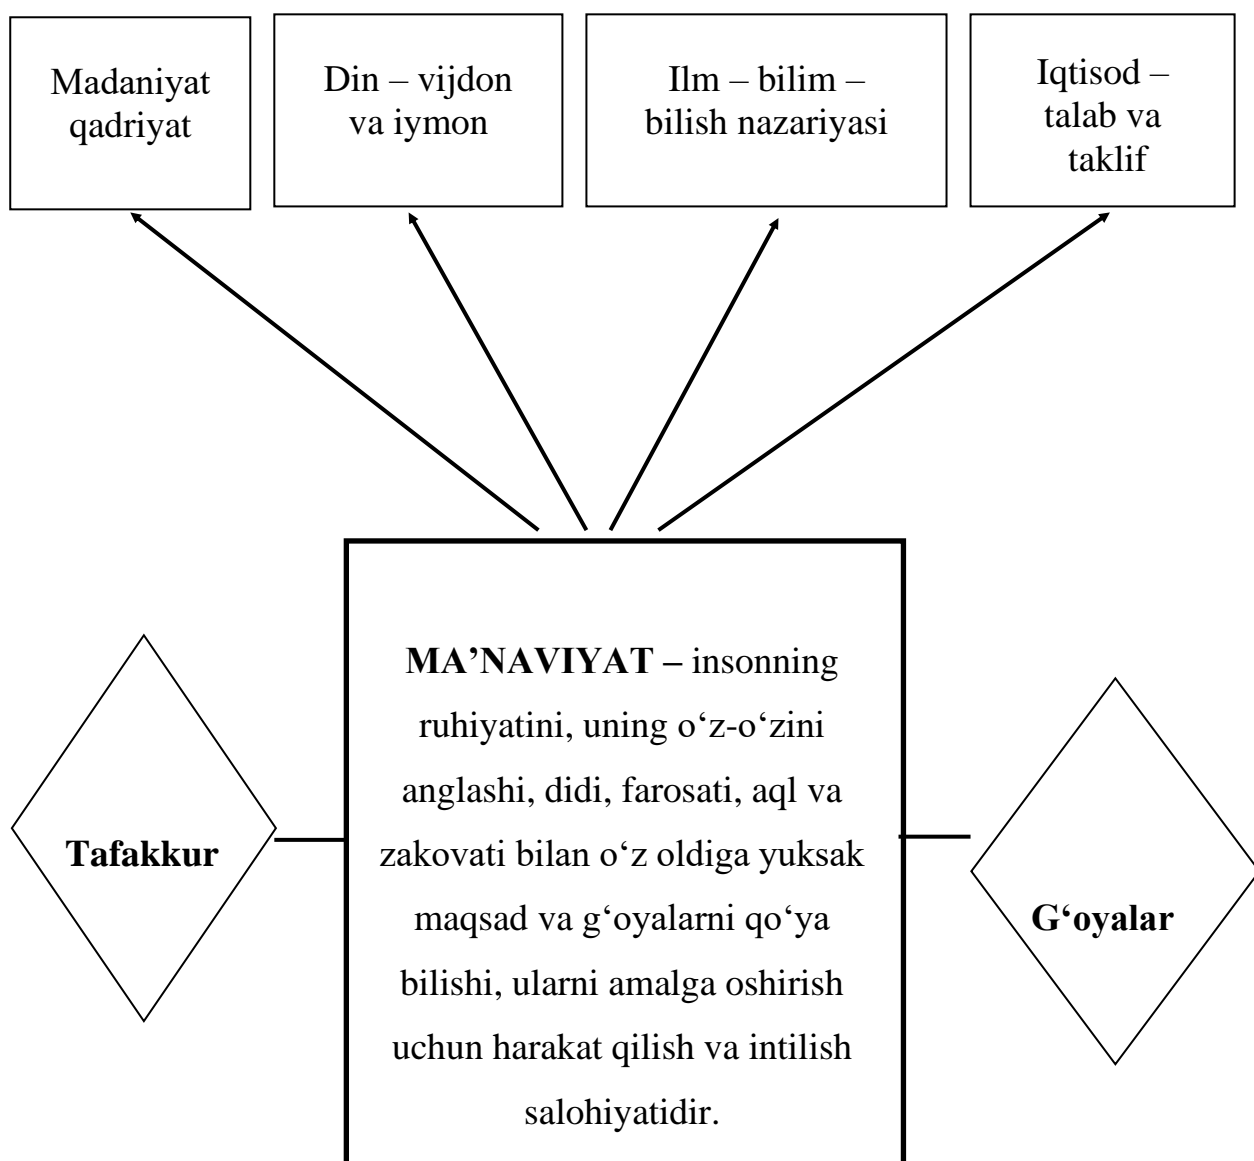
Madaniyat qadriyat

Din – vijdon va iymon

Ilm – bilim – bilish nazariyasi

Iqtisod – talab va taklif

Tafakkur

MA’NAVIYAT – insonning ruhiyatini, uning o‘z-o‘zini anglashi, didi, farosati, aql va zakovati bilan o‘z oldiga yuksak maqsad va g‘oyalarni qo‘ya bilishi, ularni amalga oshirish uchun harakat qilish va intilish salohiyatidir.

G‘oyalar